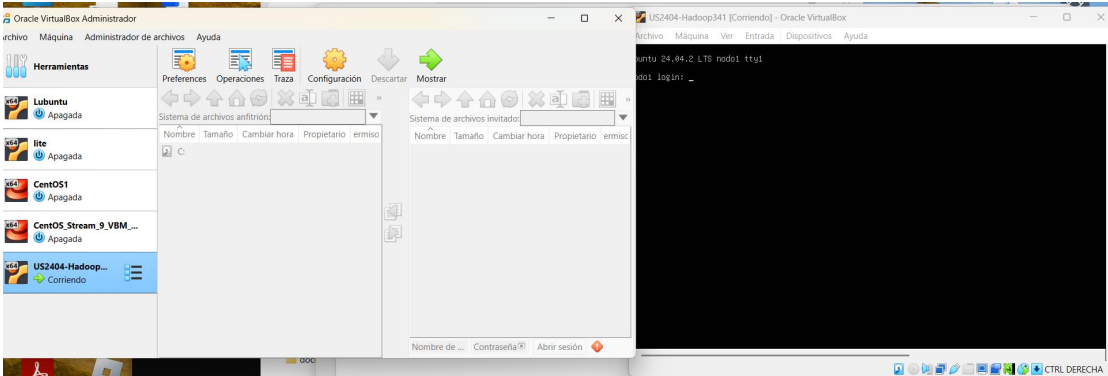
Oracle VirtualBox Administrador

rchivo Máquina Administrador de archivos Ayuda

Herramientas

Preferences Operaciones Traza Configuración Descartar Mostrar

Lubuntu
Apagada

lite
Apagada

CentOS1
Apagada

CentOS_Stream_9_VBM_...
Apagada

US2404-Hadoop...
Corriendo

Sistema de archivos anfitrión:

Nombre Tamaño Cambiar hora Propietario ermiso

C:

Sistema de archivos invitado:

Nombre Tamaño Cambiar hora Propietario ermisc

Nombre de ... Contraseña Abrir sesión

US2404-Hadoop341 [Corriendo] - Oracle VirtualBox

Archivo Máquina Ver Entrada Dispositivos Ayuda

buntu 24.04.2 LTS nodo1 tty1

odo1 login: _

CTRL DERECHA